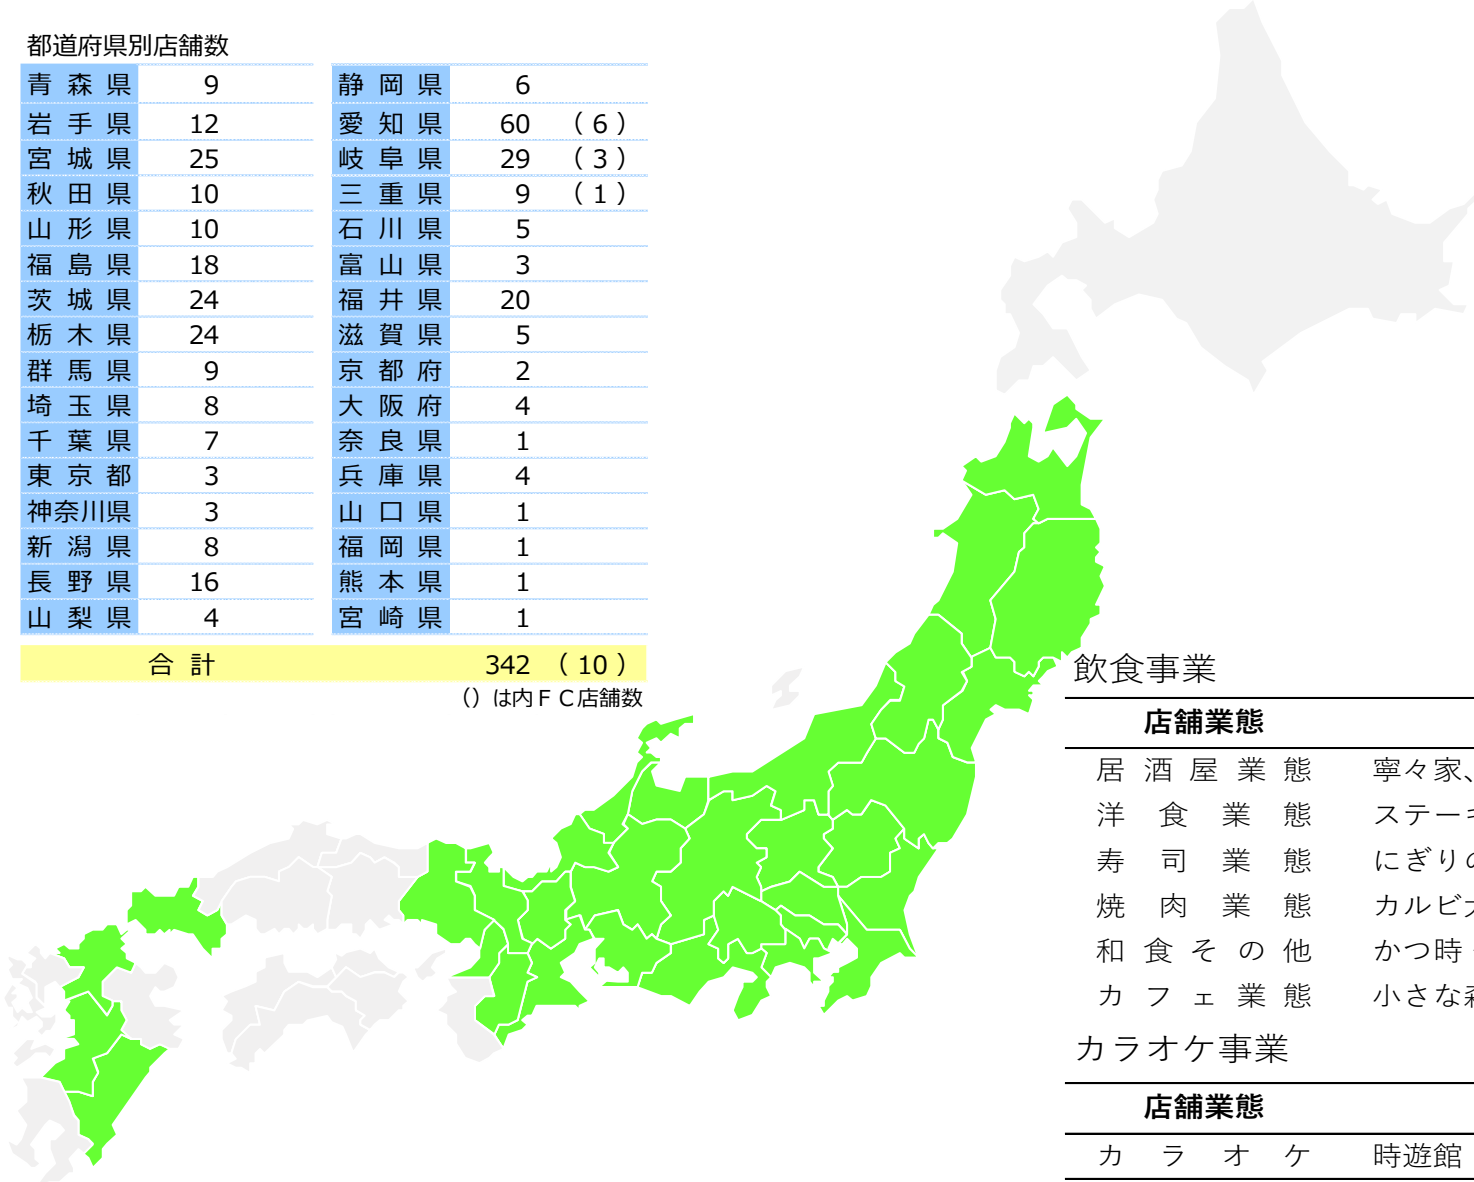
都道府県別店舗数

| | | | | |
|---|---|---|---|---|
| 青 森 県 | 9 | 静 岡 県 | 6 | |
| 岩 手 県 | 12 | 愛 知 県 | 60 | ( 6 ) |
| 宮 城 県 | 25 | 岐 阜 県 | 29 | ( 3 ) |
| 秋 田 県 | 10 | 三 重 県 | 9 | ( 1 ) |
| 山 形 県 | 10 | 石 川 県 | 5 | |
| 福 島 県 | 18 | 富 山 県 | 3 | |
| 茨 城 県 | 24 | 福 井 県 | 20 | |
| 栃 木 県 | 24 | 滋 賀 県 | 5 | |
| 群 馬 県 | 9 | 京 都 府 | 2 | |
| 埼 玉 県 | 8 | 大 阪 府 | 4 | |
| 千 葉 県 | 7 | 奈 良 県 | 1 | |
| 東 京 都 | 3 | 兵 庫 県 | 4 | |
| 神奈川県 | 3 | 山 口 県 | 1 | |
| 新 潟 県 | 8 | 福 岡 県 | 1 | |
| 長 野 県 | 16 | 熊 本 県 | 1 | |
| 山 梨 県 | 4 | 宮 崎 県 | 1 | |
| 合 計 | | | 342 | ( 10 ) |

() は内ＦＣ店舗数

飲食事業

| 店舗業態 | |
|---|---|
| 居 酒 屋 業 態 | 寧々家、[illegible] |
| 洋 食 業 態 | ステー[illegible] |
| 寿 司 業 態 | にぎり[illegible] |
| 焼 肉 業 態 | カルビ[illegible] |
| 和 食 そ の 他 | かつ時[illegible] |
| カ フ ェ 業 態 | 小さな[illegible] |

カラオケ事業

| 店舗業態 | |
|---|---|
| カ ラ オ ケ | 時遊館 |